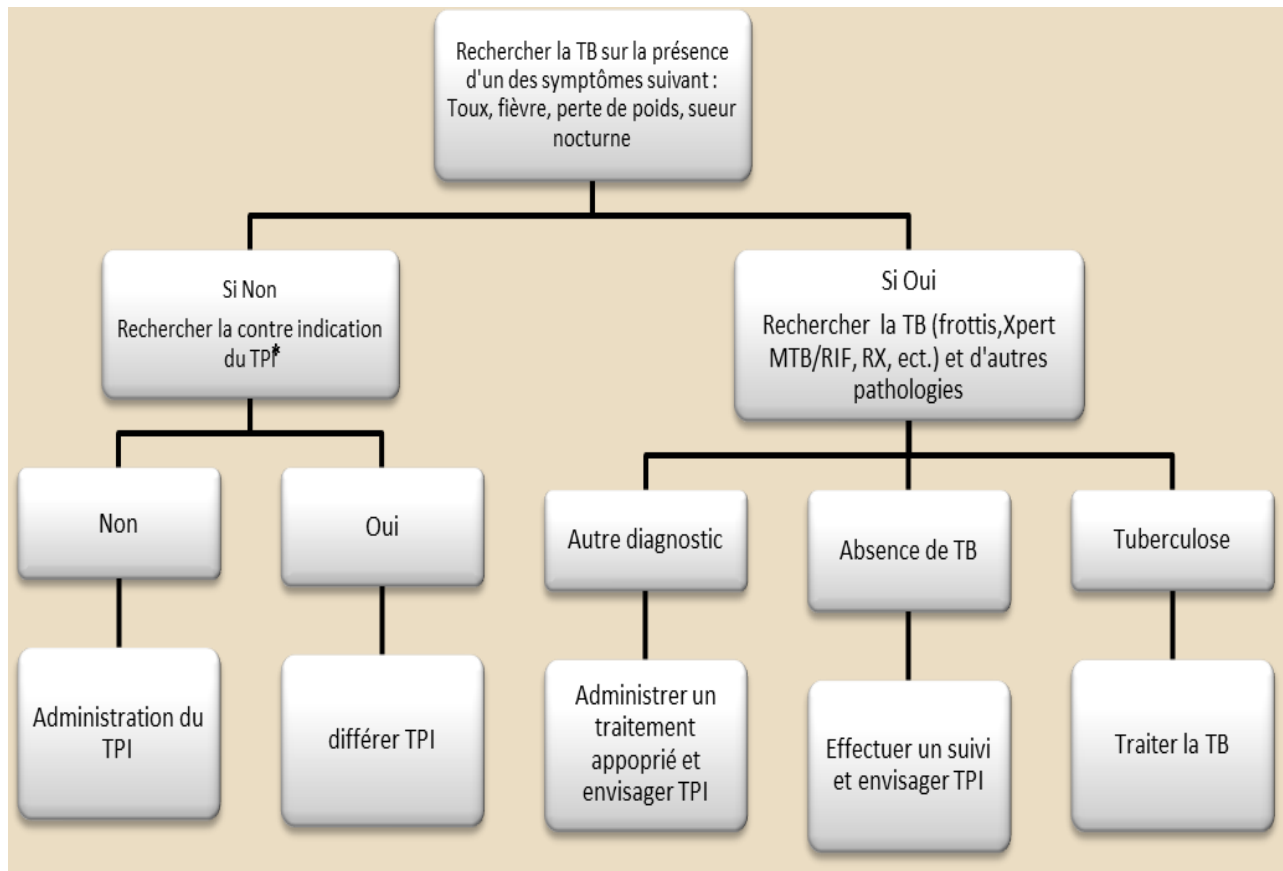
Rechercher la TB sur la présence d'un des symptômes suivant : Toux, fièvre, perte de poids, sueur nocturne

Si Non
Rechercher la contre indication du TPI*

Si Oui
Rechercher la TB (frottis,Xpert MTB/RIF, RX, ect.) et d'autres pathologies

Non

Oui

Autre diagnostic

Absence de TB

Tuberculose

Administration du TPI

différer TPI

Administrer un traitement appoprié et envisager TPI

Effectuer un suivi et envisager TPI

Traiter la TB